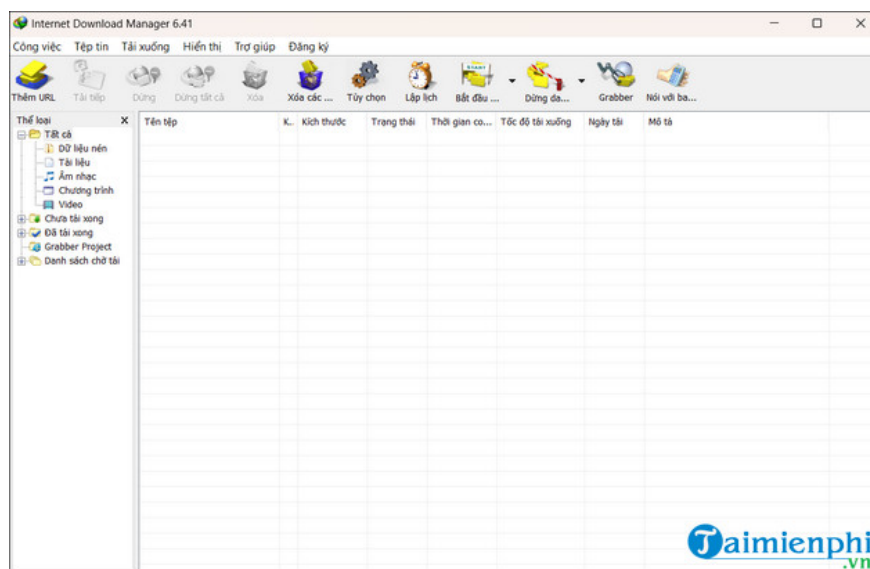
Internet Download Manager 6.41

Công việc Tệp tin Tải xuống Hiển thị Trợ giúp Đăng ký

Thêm URL Tải tiếp Dừng Dừng tất cả Xóa Xóa các ... Tùy chọn Lập lịch Bắt đầu ... Dừng đa... Grabber Nói với ba...

Thể loại ×
Tất cả
Dữ liệu nén
Tài liệu
Âm nhạc
Chương trình
Video
Chưa tải xong
Đã tải xong
Grabber Project
Danh sách chờ tải

| Tên tệp | K.. | Kích thước | Trạng thái | Thời gian co... | Tốc độ tải xuống | Ngày tải | Mô tả |
|---|---|---|---|---|---|---|---|

Taimienphi.vn